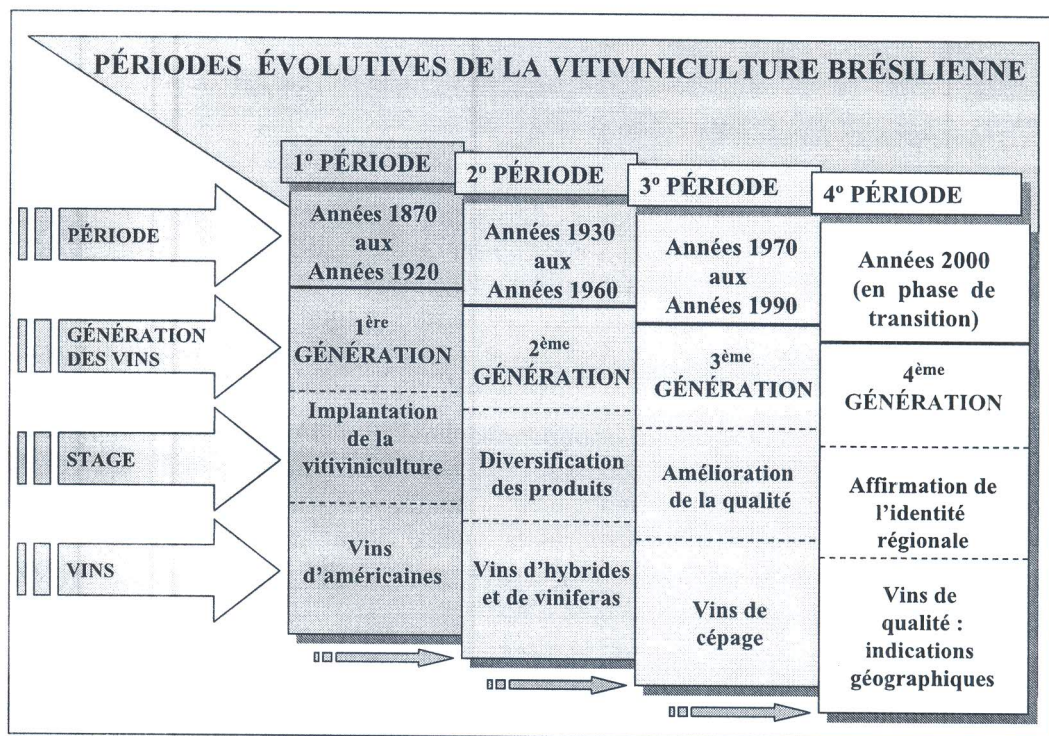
PÉRIODES ÉVOLUTIVES DE LA VITIVINICULTURE BRÉSILIENNE

PÉRIODE

GÉNÉRATION DES VINS

STAGE

VINS

| 1º PÉRIODE | 2º PÉRIODE | 3º PÉRIODE | 4º PÉRIODE |
|---|---|---|---|
| Années 1870 aux Années 1920 | Années 1930 aux Années 1960 | Années 1970 aux Années 1990 | Années 2000 (en phase de transition) |
| $1^{ère}$ GÉNÉRATION | $2^{ème}$ GÉNÉRATION | $3^{ème}$ GÉNÉRATION | $4^{ème}$ GÉNÉRATION |
| Implantation de la vitiviniculture | Diversification des produits | Amélioration de la qualité | Affirmation de l'identité régionale |
| Vins d'américaines | Vins d'hybrides et de viniferas | Vins de cépage | Vins de qualité : indications géographiques |